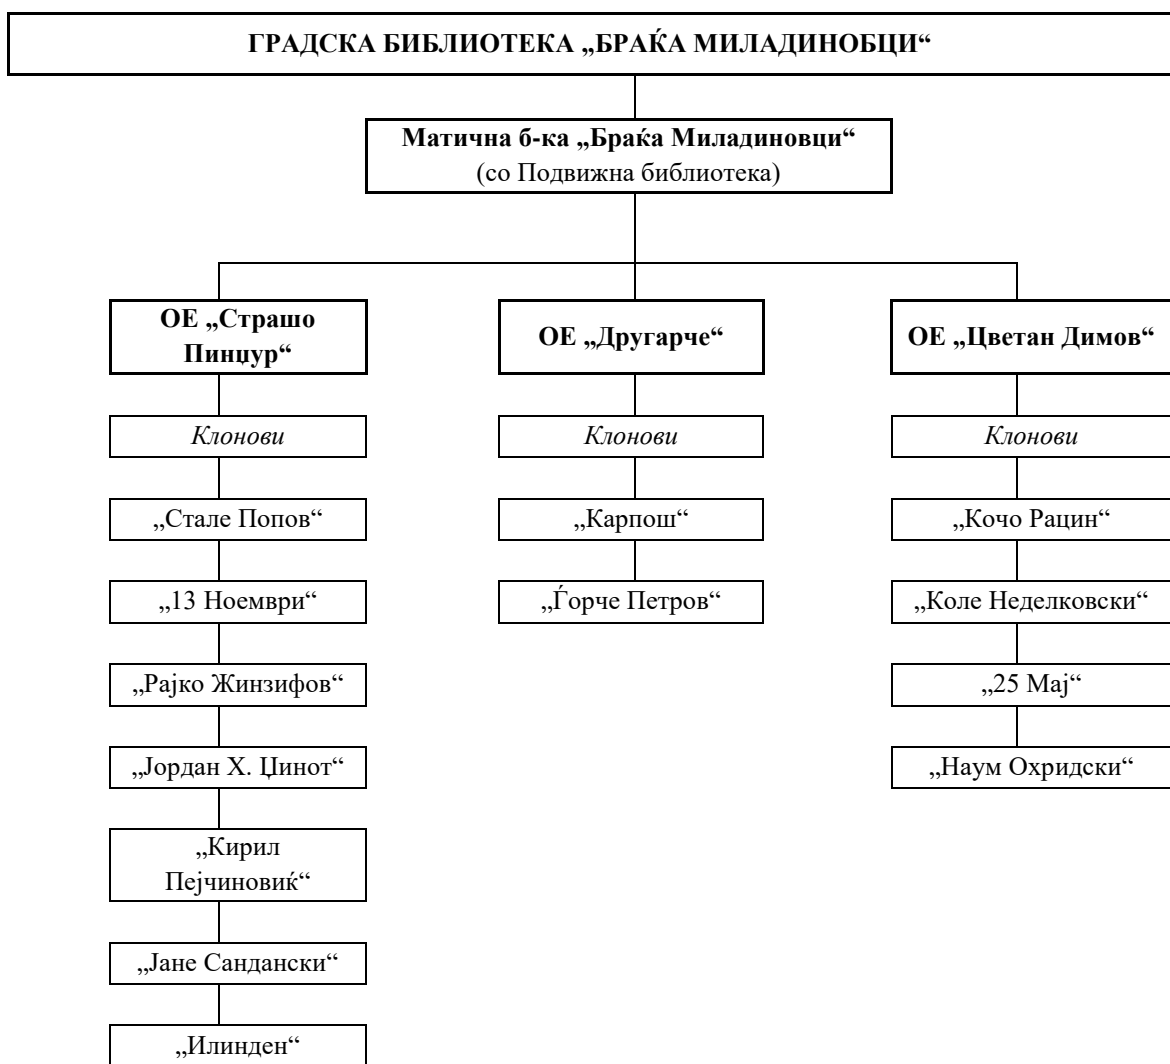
ГРАДСКА БИБЛИОТЕКА „БРАЌА МИЛАДИНОБЦИ“

Матична б-ка „Браќа Миладиновци“
(со Подвижна библиотека)

ОЕ „Страшо Пинџур“

Клонови

„Стале Попов“

„13 Ноември“

„Рајко Жинзифов“

„Јордан Х. Џинот“

„Кирил Пејчиновиќ“

„Јане Сандански“

„Илинден“

ОЕ „Другарче“

Клонови

„Карпош“

„Ѓорче Петров“

ОЕ „Цветан Димов“

Клонови

„Кочо Рацин“

„Коле Неделковски“

„25 Мај“

„Наум Охридски“